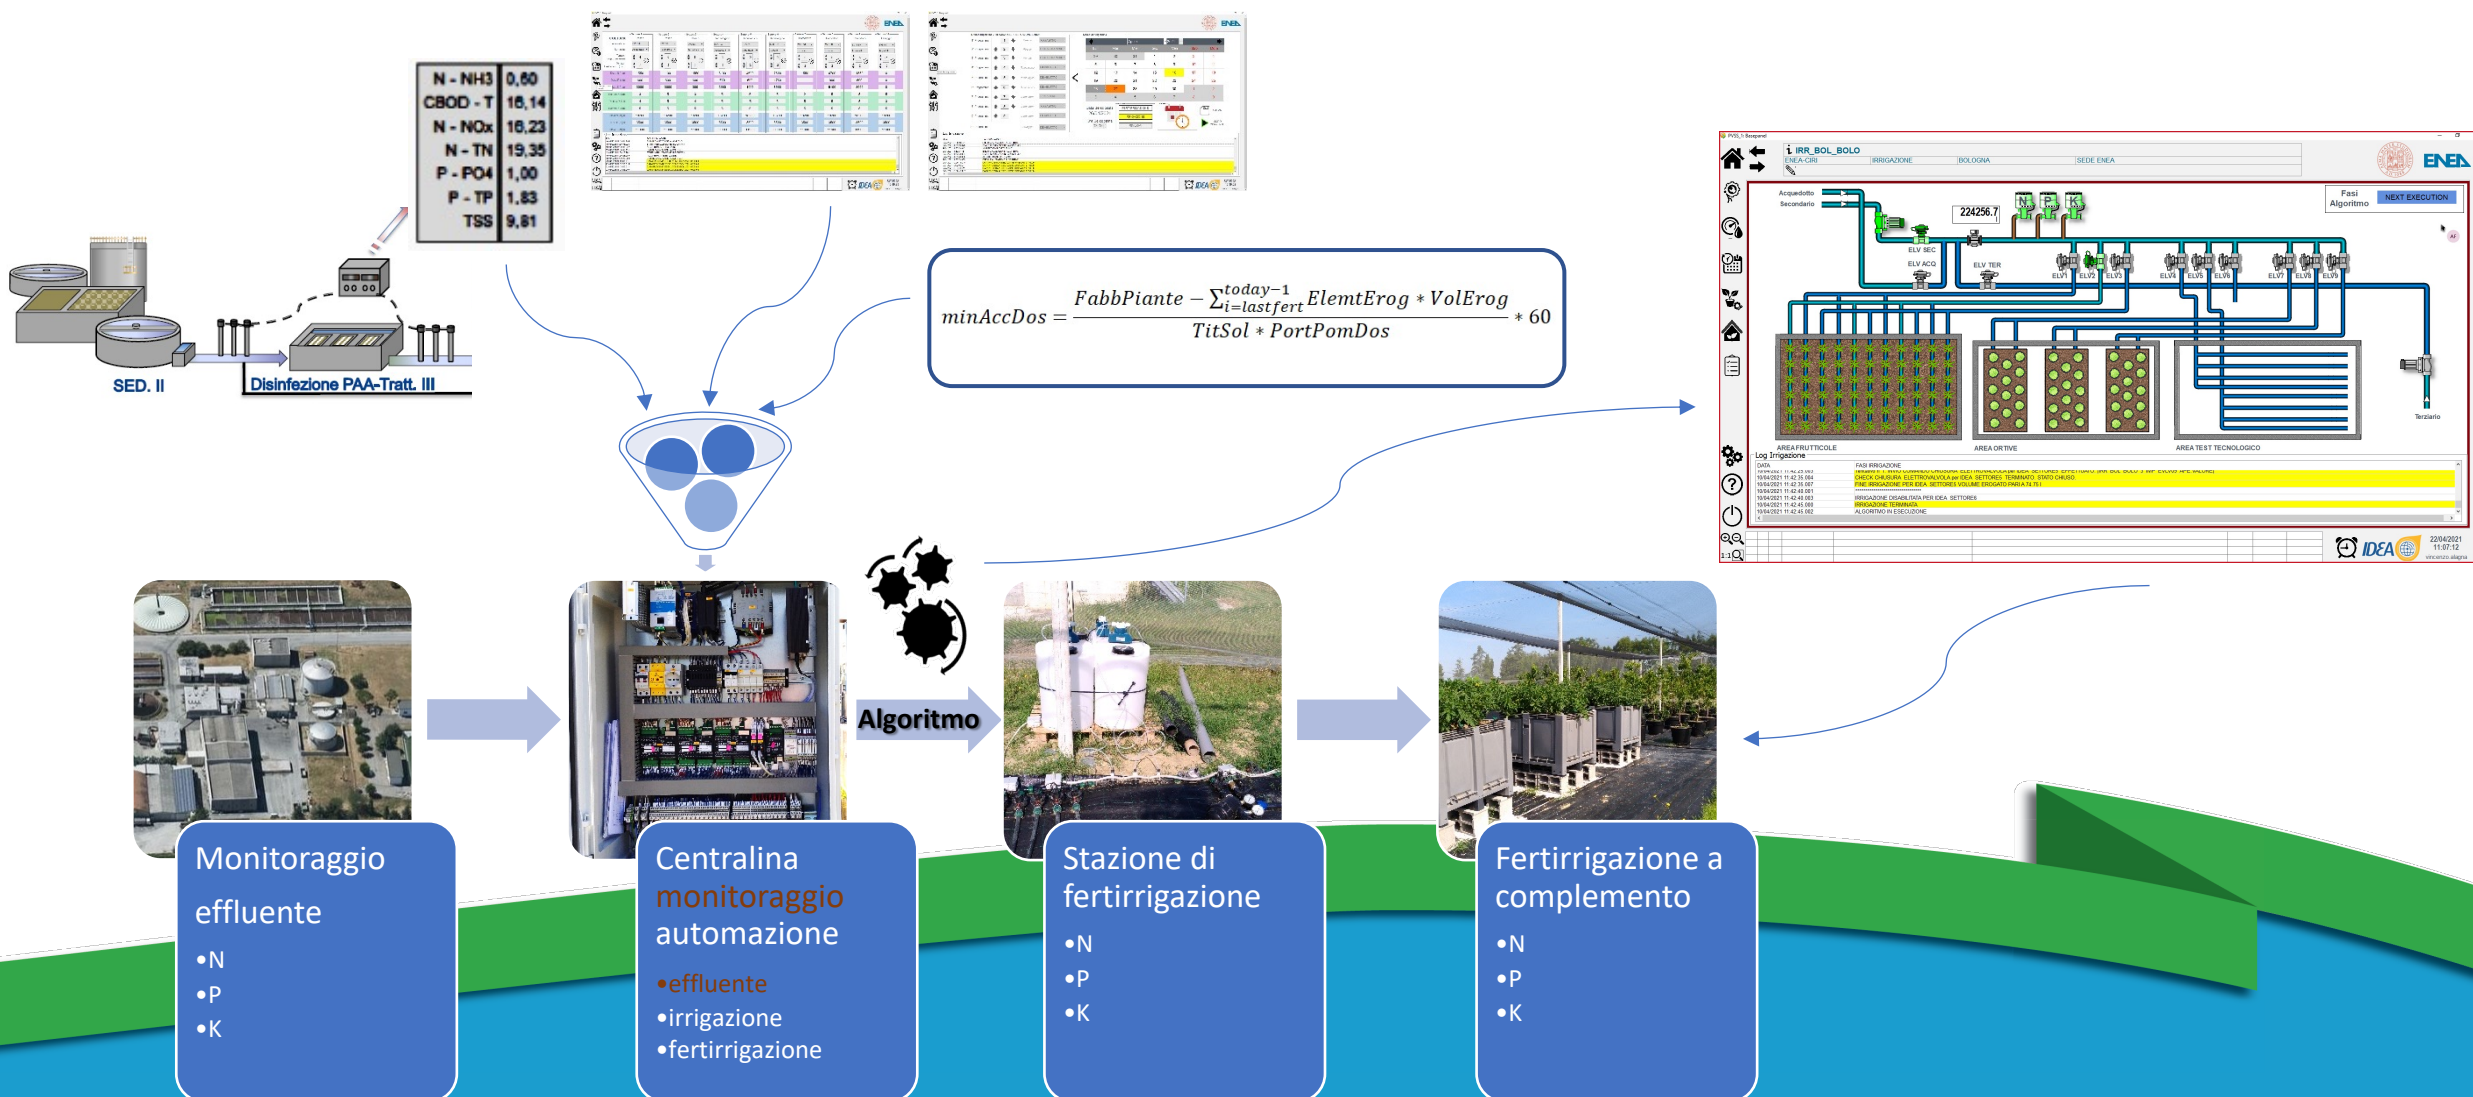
| N - NH3 | 0,60 |
|---|---|
| CBOD - T | 16,14 |
| N - NOx | 16,23 |
| N - TN | 19,35 |
| P - PO4 | 1,00 |
| P - TP | 1,83 |
| TSS | 9,81 |

SED. II

Disinfezione PAA-Tratt. III

$minAccDos = \frac{FabbPiante - \sum_{i=lastfert}^{today-1} ElemtErog * VolErog}{TitSol * PortPomDos} * 60$

IRR_BOL_BOLO

ENEA

Fasi Algoritmo

NEXT EXECUTION

224256.7

AREA FRUTTICOLE

AREA ORTIVE

AREA TEST TECNOLOGICO

Log Irrigazione

IDEA

Algoritmo

Monitoraggio effluente
•N
•P
•K

Centralina monitoraggio automazione
•effluente
•irrigazione
•fertirrigazione

Stazione di fertirrigazione
•N
•P
•K

Fertirrigazione a complemento
•N
•P
•K